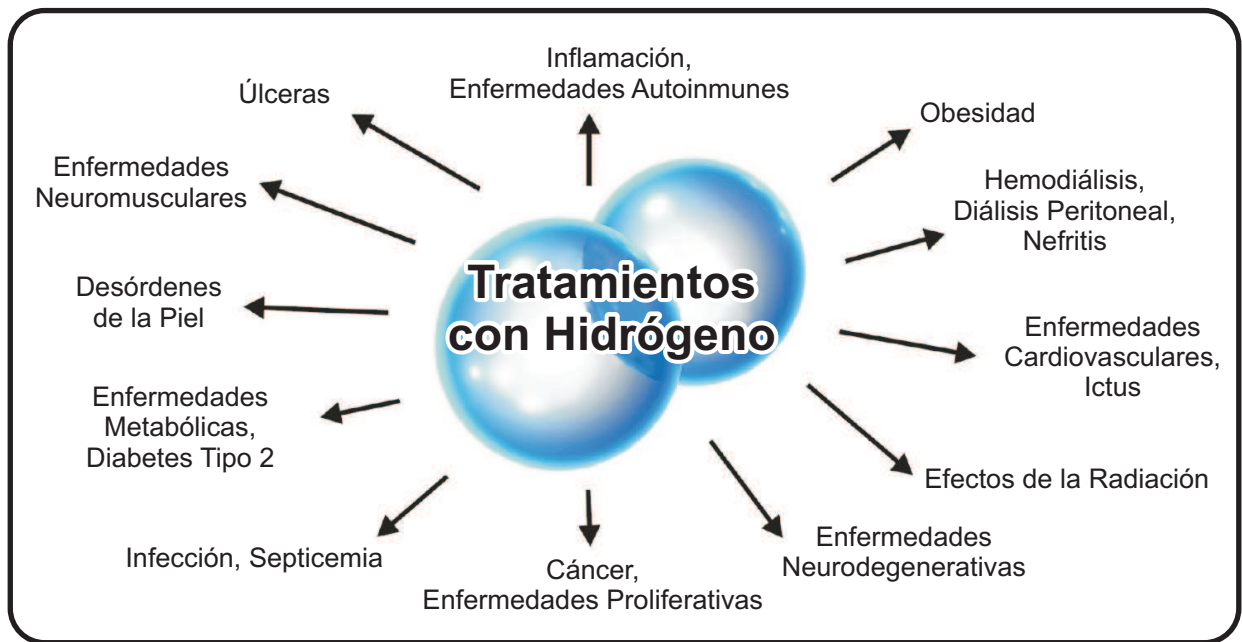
Tratamientos con Hidrógeno

Inflamación, Enfermedades Autoinmunes

Obesidad

Hemodiálisis, Diálisis Peritoneal, Nefritis

Enfermedades Cardiovasculares, Ictus

Efectos de la Radiación

Enfermedades Neurodegenerativas

Cáncer, Enfermedades Proliferativas

Infección, Septicemia

Enfermedades Metabólicas, Diabetes Tipo 2

Desórdenes de la Piel

Enfermedades Neuromusculares

Úlceras